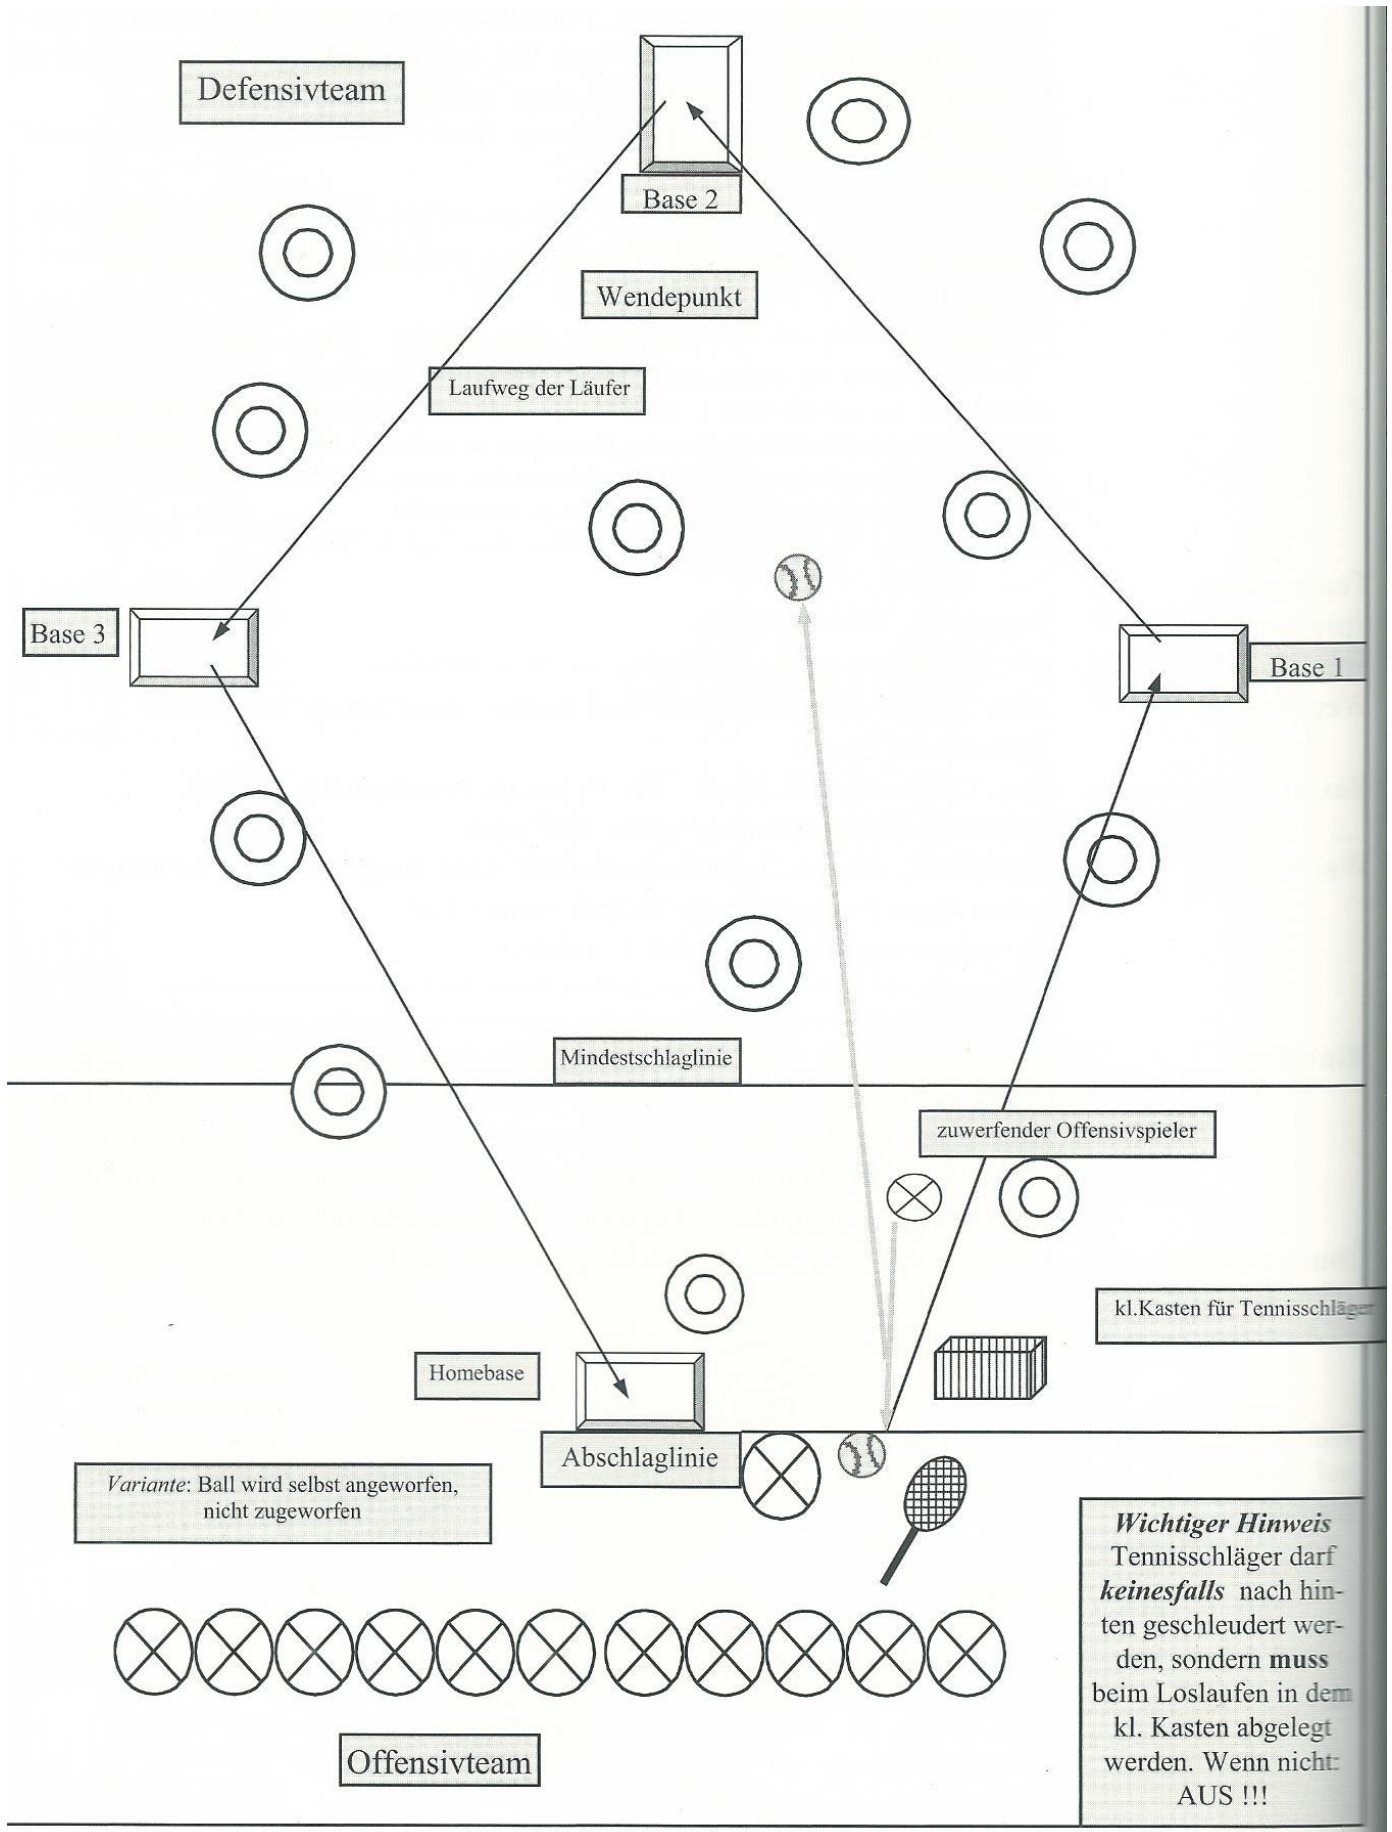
Defensivteam

Base 2

Wendepunkt

Laufweg der Läufer

Base 3

Base 1

Mindestschlaglinie

zuwerfender Offensivspieler

kl.Kasten für Tennisschläger

Homebase

Abschlaglinie

*Variante*: Ball wird selbst angeworfen, nicht zugeworfen

***Wichtiger Hinweis***
Tennisschläger darf ***keinesfalls*** nach hinten geschleudert werden, sondern **muss** beim Loslaufen in dem kl. Kasten abgelegt werden. Wenn nicht: AUS !!!

Offensivteam